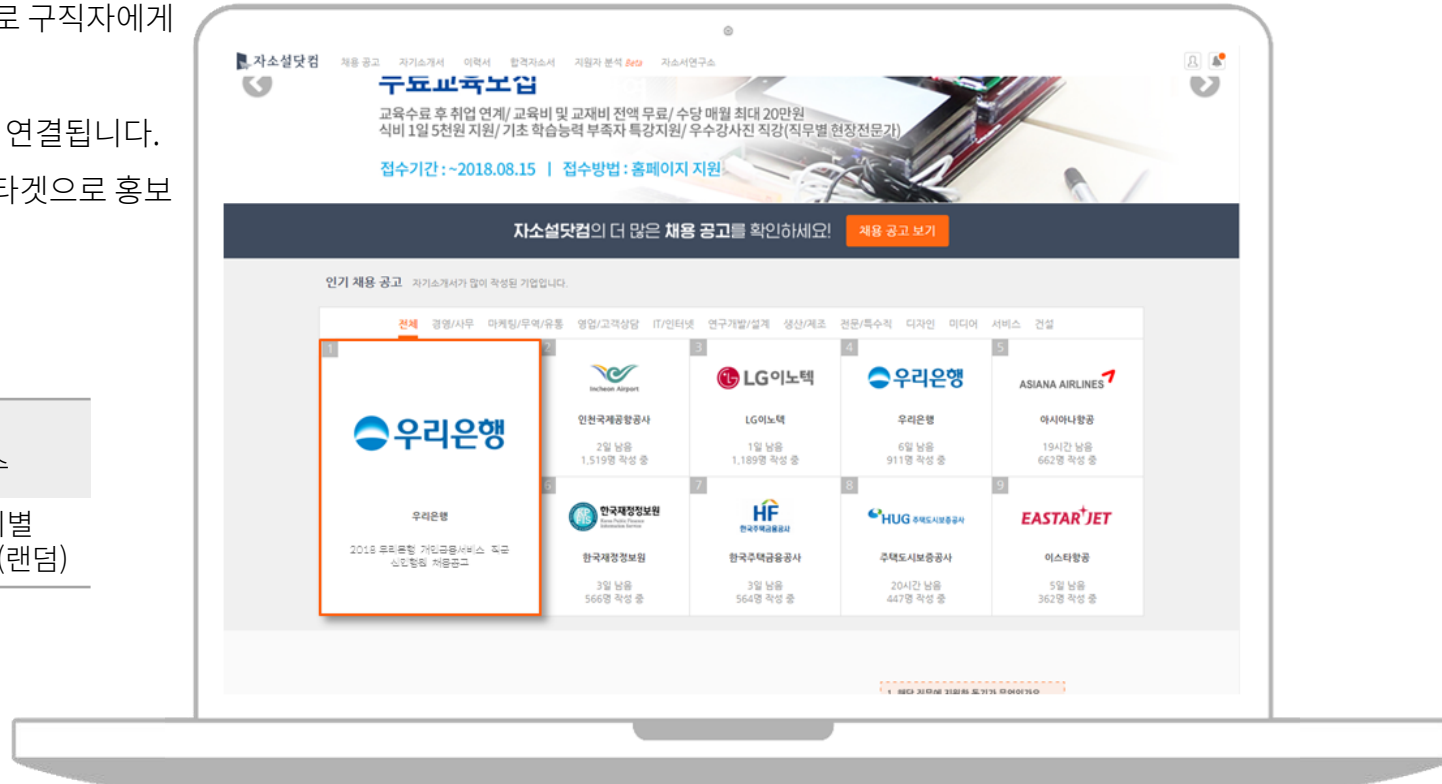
로 구직자에게

연결됩니다.

타겟으로 홍보

스

기별
(랜덤)

자소설닷컴 채용 공고 자기소개서 이력서 합격자소서 지원자 분석 Beta 자소서연구소

수료교육모집

교육수료 후 취업 연계/ 교육비 및 교재비 전액 무료/ 수당 매월 최대 20만원
식비 1일 5천원 지원/ 기초 학습능력 부족자 특강지원/ 우수강사진 직강(직무별 현장전문가)

접수기간 : ~2018.08.15 | 접수방법 : 홈페이지 지원

자소설닷컴의 더 많은 채용 공고를 확인하세요! 채용 공고 보기

인기 채용 공고 자기소개서가 많이 작성된 기업입니다.

전체 경영/사무 마케팅/무역/유통 영업/고객상담 IT/인터넷 연구개발/설계 생산/제조 전문/특수직 디자인 미디어 서비스 건설

1
우리은행
우리은행
2018 우리은행 개인금융서비스 직군 신입행원 채용공고

2
Incheon Airport
인천국제공항공사
2일 남음
1,519명 작성 중

3
LG이노텍
LG이노텍
1일 남음
1,189명 작성 중

4
우리은행
우리은행
6일 남음
911명 작성 중

5
ASIANA AIRLINES
아시아나항공
19시간 남음
662명 작성 중

6
한국재정정보원
한국재정정보원
3일 남음
566명 작성 중

7
HF 한국주택금융공사
한국주택금융공사
3일 남음
564명 작성 중

8
HUG 주택도시보증공사
주택도시보증공사
20시간 남음
447명 작성 중

9
EASTAR JET
이스타항공
5일 남음
362명 작성 중

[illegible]